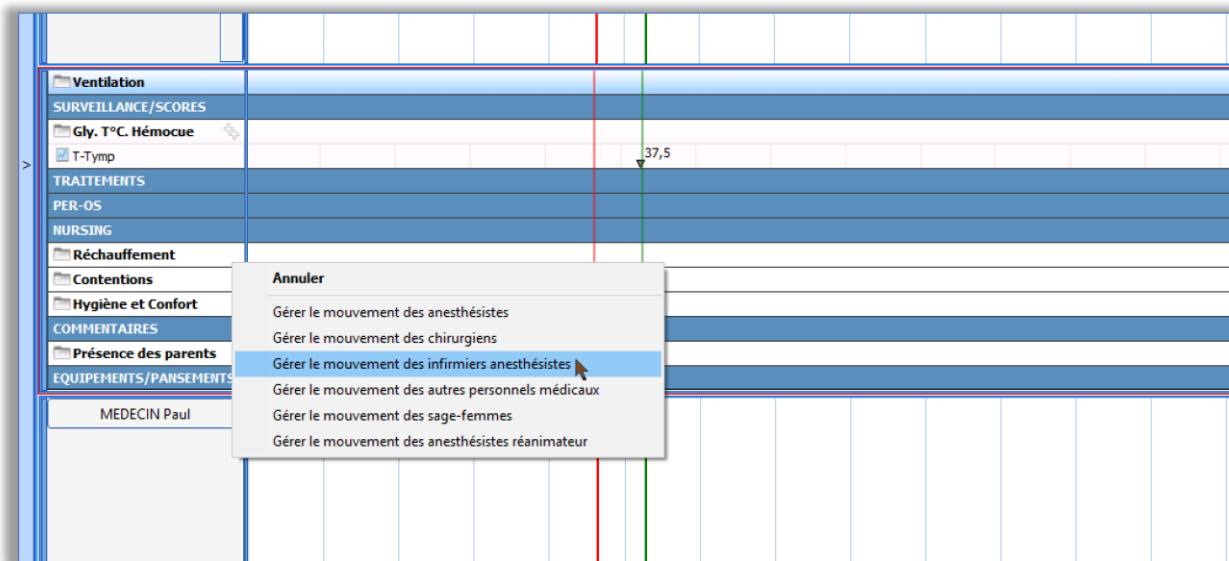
Ventilation
SURVEILLANCE/SCORES
Gly. T°C. Hémocue
T-Tymp
37,5
>
TRAITEMENTS
PER-OS
NURSING
Réchauffement
Contentions
Hygiène et Confort
COMMENTAIRES
Présence des parents
EQUIPEMENTS/PANSEMENTS
MEDECIN Paul

Annuler
Gérer le mouvement des anesthésistes
Gérer le mouvement des chirurgiens
Gérer le mouvement des infirmiers anesthésistes
Gérer le mouvement des autres personnels médicaux
Gérer le mouvement des sage-femmes
Gérer le mouvement des anesthésistes réanimateur